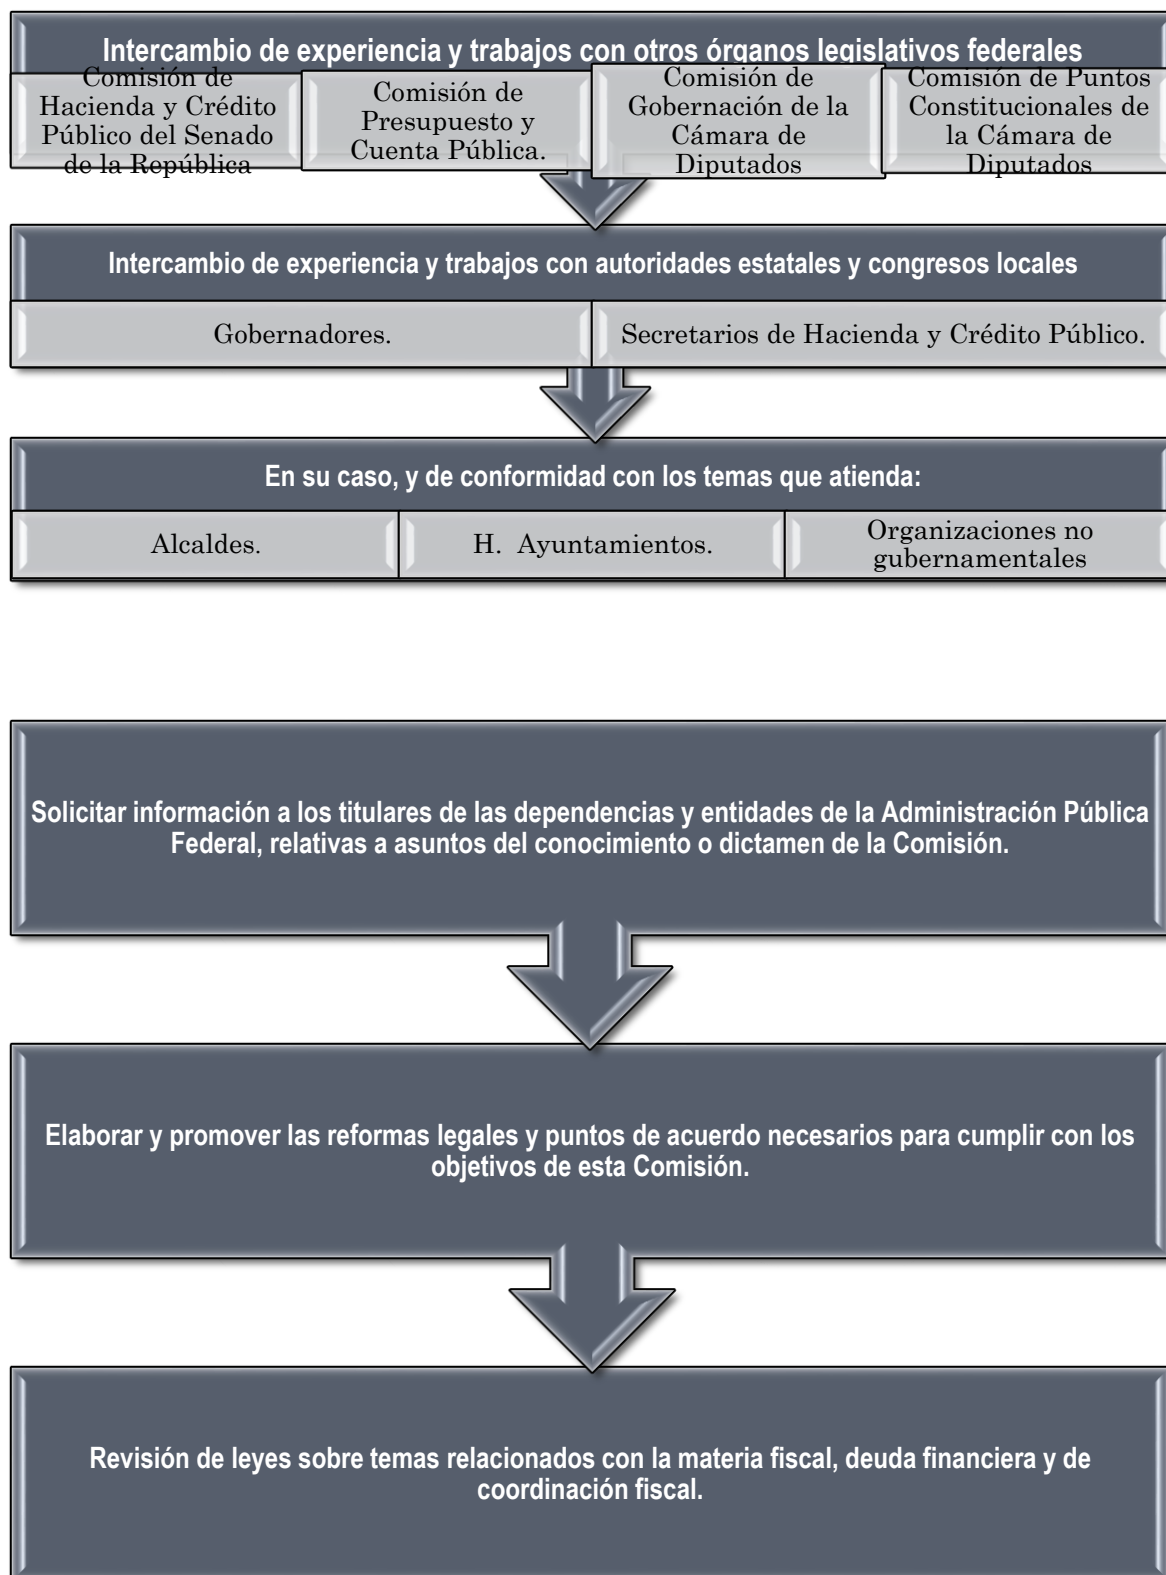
Intercambio de experiencia y trabajos con otros órganos legislativos federales

Comisión de Hacienda y Crédito Público del Senado de la República

Comisión de Presupuesto y Cuenta Pública.

Comisión de Gobernación de la Cámara de Diputados

Comisión de Puntos Constitucionales de la Cámara de Diputados

Intercambio de experiencia y trabajos con autoridades estatales y congresos locales

Gobernadores.

Secretarios de Hacienda y Crédito Público.

En su caso, y de conformidad con los temas que atienda:

Alcaldes.

H. Ayuntamientos.

Organizaciones no gubernamentales

Solicitar información a los titulares de las dependencias y entidades de la Administración Pública Federal, relativas a asuntos del conocimiento o dictamen de la Comisión.

Elaborar y promover las reformas legales y puntos de acuerdo necesarios para cumplir con los objetivos de esta Comisión.

Revisión de leyes sobre temas relacionados con la materia fiscal, deuda financiera y de coordinación fiscal.